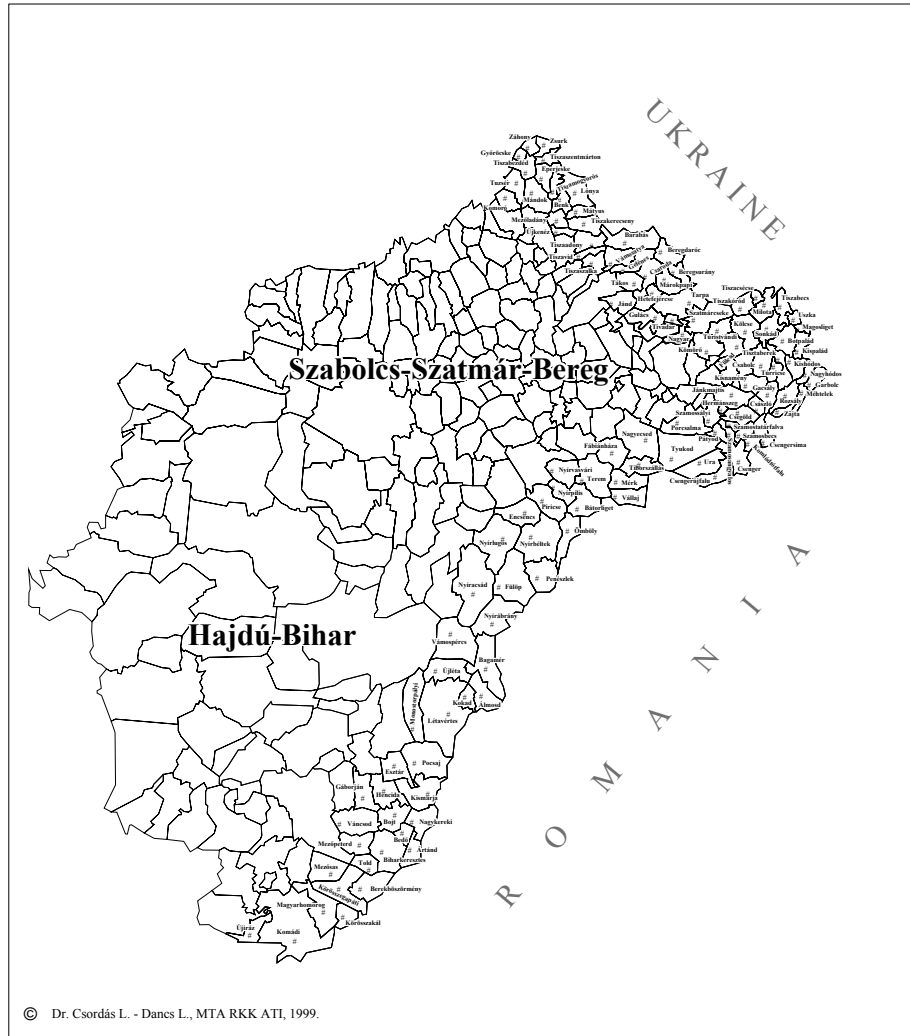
UKRAINE

Záhony
Zsurk
Győröcske
Tiszabezdéd
Tiszaszentmárton
Eperjeske
Tuzsér
Mándok
Lónya
Komoró
Benk
Mátyus
Mezőladány
Tiszakerecseny
Újkenéz
Barabás
Tiszaadony
Beregdaróc
Tiszavid
Tiszaszalka
Márokpapi
Beregsurány
Tákos
Hetefejércse
Tarpa
Tiszacsécse
Jánd
Tiszakóród
Tiszabecs
Gulács
Szatmárcseke
Milota
Uszka
Tivadar
Kölcse
Magosliget
Nagyar
Túristvándi
Sonkád
Botpalád
Kömörő
Tiszteberek
Kispalád
Csaholc
Kishódos
Nagyhódos
Kisnamény
Garbolc
Jánkmajtis
Gacsály
Méhtelek
Túrricse
Hermánszeg
Rozsály
Szamossályi
Zajta
Csegöld
Császló
Porcsalma
Szamostatárfalva
Pátyod
Szamosbecs
Csengersima
Nagyecsed
Fábiánháza
Tyukod
Ura
Csenger
Tiborszállás
Nyírvasvári
Terem
Mérk
Csengerújfalu
Nyírpilis
Vállaj
Piricse
Bátorliget
Encsencs
Nyírbéltek
Ömböly
Nyírlugos
Penészlek
Nyíracsád
Fülöp
Nyírábrány
Vámospércs
Bagamér
Újléta
Kokad
Álmosd
Létavértes
Pocsaj
Esztár
Gáborján
Hencida
Kismarja
Váncsod
Bojt
Nagykereki
Mezőpeterd
Bedő
Ártánd
Mezősas
Told
Biharkeresztes
Berekböszörmény
Magyarhomorog
Körösszakál
Újiráz
Komádi

Szabolcs-Szatmár-Bereg

Hajdú-Bihar

ROMANIA

© Dr. Csordás L. - Danes L., MTA RKK ATI, 1999.